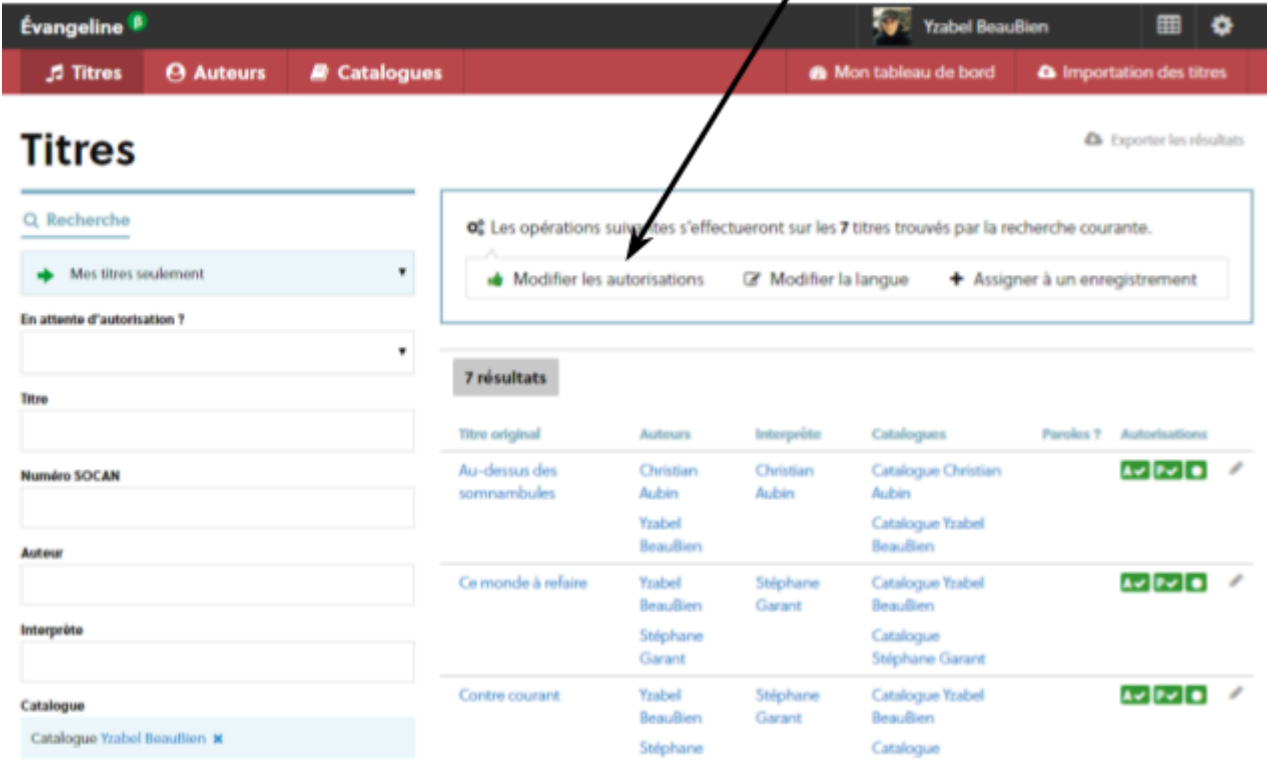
Évangeline β

Yzabel BeauBien

Titres

Auteurs

Catalogues

Mon tableau de bord

Importation des titres

Titres

Exporter les résultats

Recherche

Mes titres seulement

En attente d'autorisation ?

Titre

Numéro SOCAN

Auteur

Interprète

Catalogue

Catalogue Yzabel BeauBien ✖

Les opérations suiv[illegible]tes s'effectueront sur les **7** titres trouvés par la recherche courante.

Modifier les autorisations

Modifier la langue

Assigner à un enregistrement

7 résultats

| Titre original | Auteurs | Interprète | Catalogues | Paroles ? | Autorisations |
|---|---|---|---|---|---|
| Au-dessus des somnambules | Christian Aubin<br>Yzabel BeauBien | Christian Aubin | Catalogue Christian Aubin<br>Catalogue Yzabel BeauBien | | |
| Ce monde à refaire | Yzabel BeauBien<br>Stéphane Garant | Stéphane Garant | Catalogue Yzabel BeauBien<br>Catalogue Stéphane Garant | | |
| Contre courant | Yzabel BeauBien<br>Stéphane | Stéphane Garant | Catalogue Yzabel BeauBien<br>Catalogue | | |